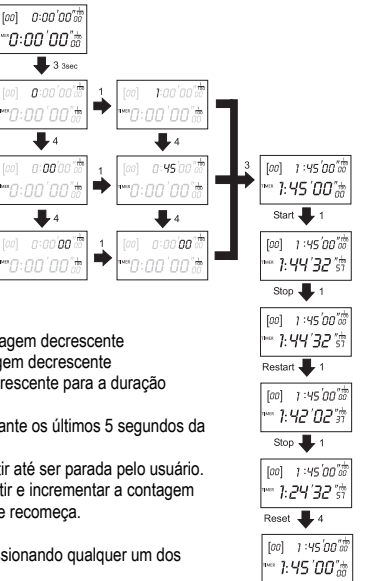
[00] 0:00'00"$\frac{1}{00}$
TIMER 0:00'00"$\frac{1}{00}$

3 3sec

[00] 0:00'00"$\frac{1}{00}$
TIMER 0:00'00"$\frac{1}{00}$

1

[00] 1:00'00"$\frac{1}{00}$
TIMER 0:00'00"$\frac{1}{00}$

4

4

[00] 0:00'00"$\frac{1}{00}$
TIMER 0:00'00"$\frac{1}{00}$

1

[00] 0:45'00"$\frac{1}{00}$
TIMER 0:00'00"$\frac{1}{00}$

4

4

[00] 0:00'00"$\frac{1}{00}$
TIMER 0:00'00"$\frac{1}{00}$

1

[00] 0:00'00"$\frac{1}{00}$
TIMER 0:00'00"$\frac{1}{00}$

3

[00] 1:45'00"$\frac{1}{00}$
TIMER 1:45'00"$\frac{1}{00}$

Start 1

[00] 1:45'00"$\frac{1}{00}$
TIMER 1:44'32"$\frac{1}{51}$

Stop 1

[00] 1:45'00"$\frac{1}{00}$
TIMER 1:44'32"$\frac{1}{51}$

Restart 1

[00] 1:45'00"$\frac{1}{00}$
TIMER 1:42'02"$\frac{1}{31}$

Stop 1

[00] 1:45'00"$\frac{1}{00}$
TIMER 1:24'32"$\frac{1}{51}$

Reset 4

[00] 1:45'00"$\frac{1}{00}$
TIMER 1:45'00"$\frac{1}{00}$

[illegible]agem decrescente
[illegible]gem decrescente
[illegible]rescente para a duração

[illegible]ante os últimos 5 segundos da

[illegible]ir até ser parada pelo usuário.
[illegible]tir e incrementar a contagem
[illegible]e recomeça.

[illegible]sionando qualquer um dos